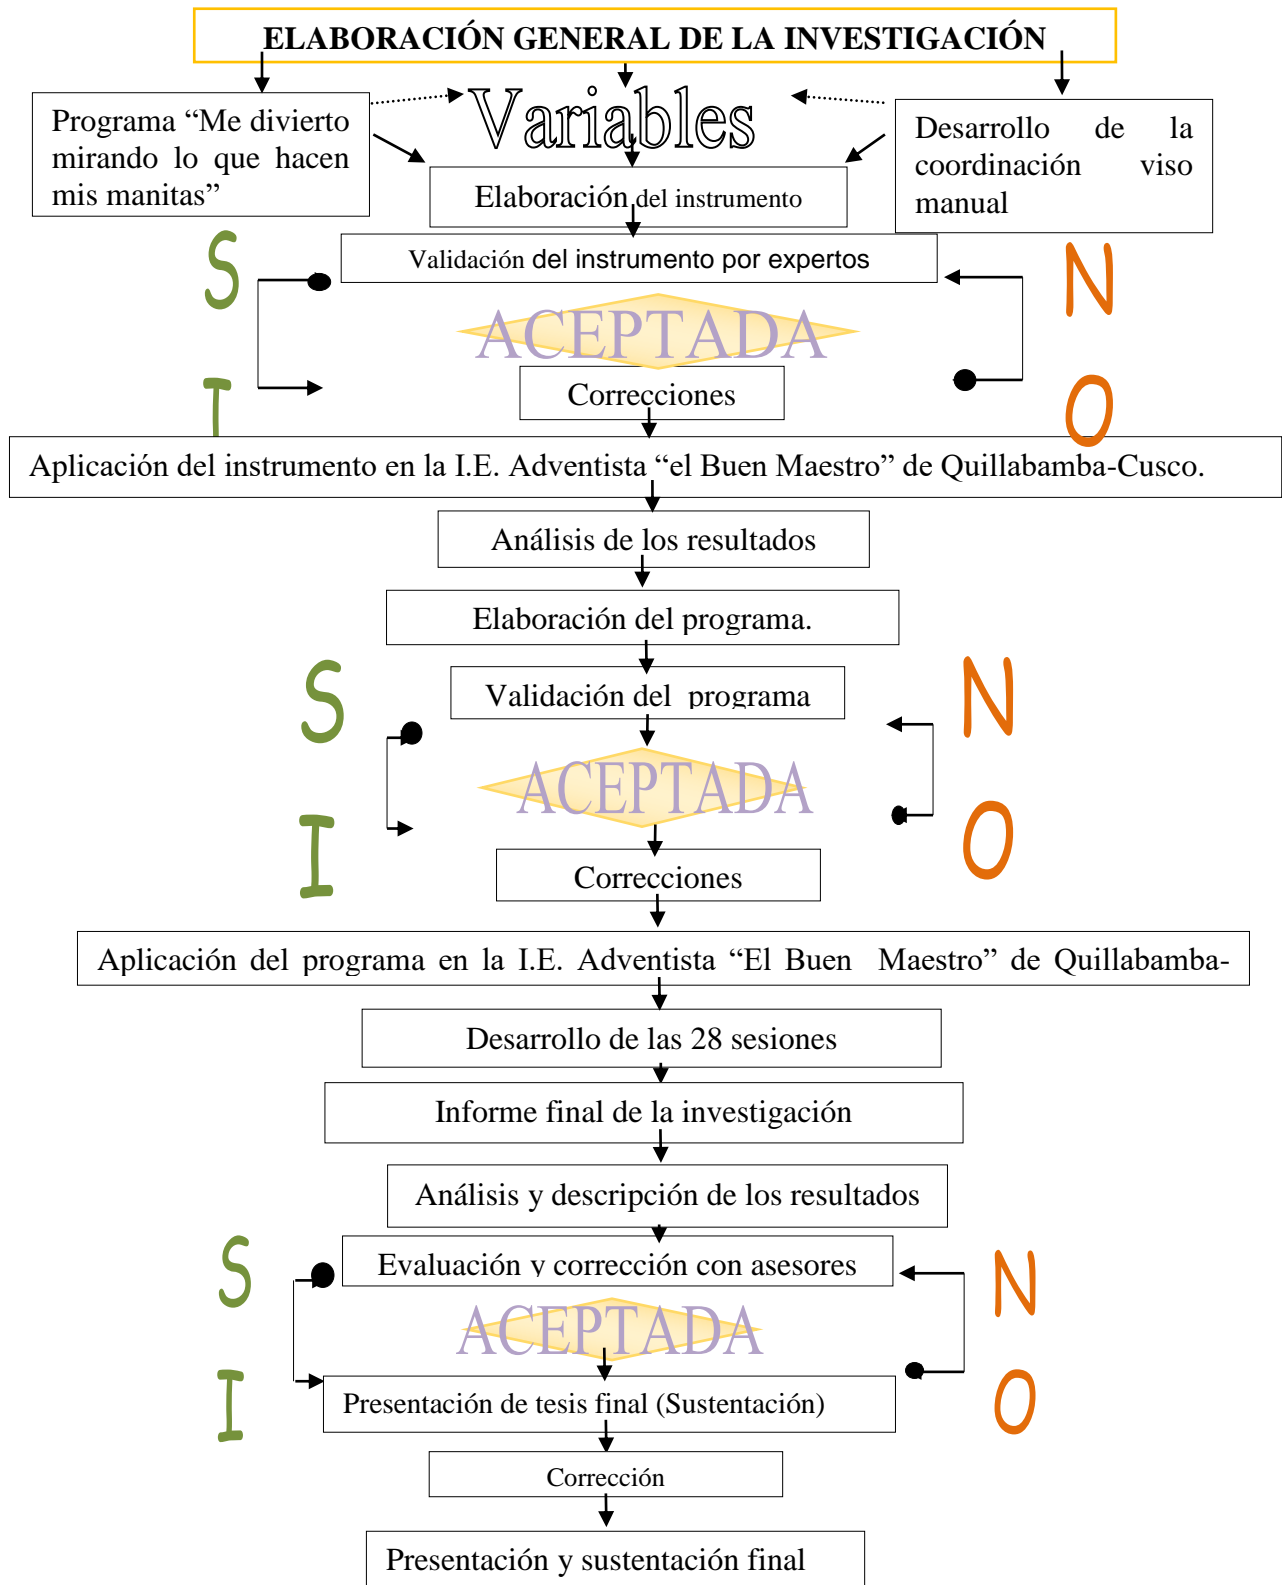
ELABORACIÓN GENERAL DE LA INVESTIGACIÓN

Programa “Me divierto mirando lo que hacen mis manitas”

Variables

Desarrollo de la coordinación viso manual

Elaboración del instrumento

Validación del instrumento por expertos

SI

NO

ACEPTADA

Correcciones

Aplicación del instrumento en la I.E. Adventista “el Buen Maestro” de Quillabamba-Cusco.

Análisis de los resultados

Elaboración del programa.

Validación del programa

SI

NO

ACEPTADA

Correcciones

Aplicación del programa en la I.E. Adventista “El Buen Maestro” de Quillabamba-

Desarrollo de las 28 sesiones

Informe final de la investigación

Análisis y descripción de los resultados

Evaluación y corrección con asesores

SI

NO

ACEPTADA

Presentación de tesis final (Sustentación)

Corrección

Presentación y sustentación final